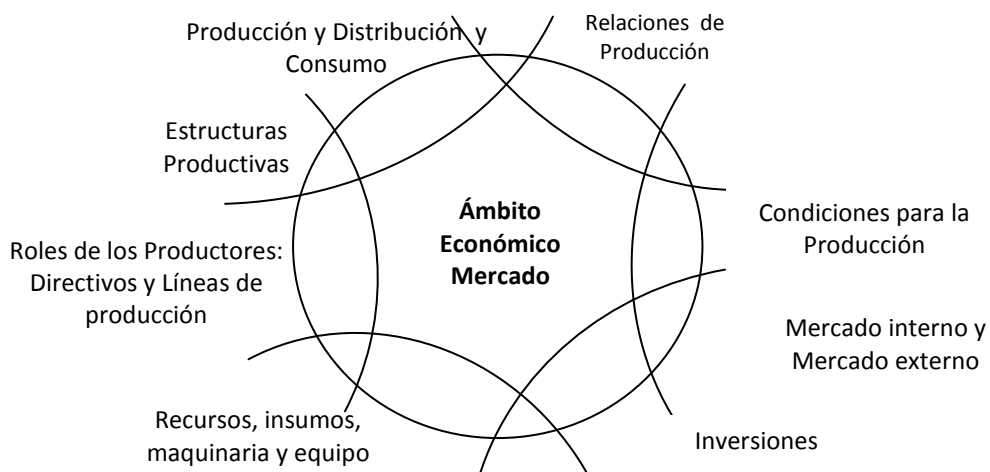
Producción y Distribución y Consumo

Relaciones de Producción

Estructuras Productivas

Ámbito Económico Mercado

Condiciones para la Producción

Roles de los Productores: Directivos y Líneas de producción

Mercado interno y Mercado externo

Recursos, insumos, maquinaria y equipo

Inversiones